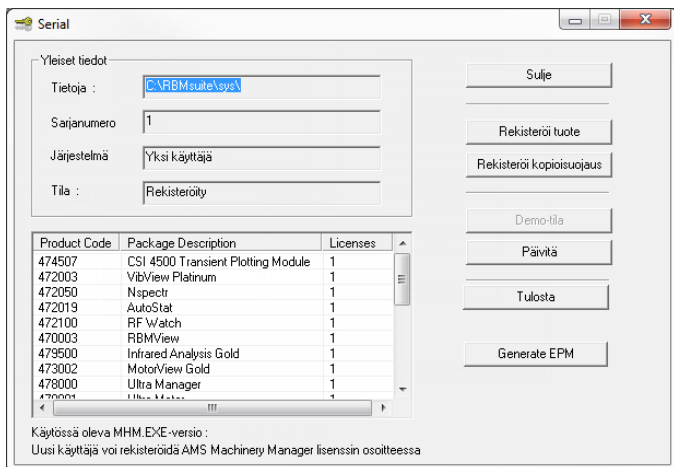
Serial

Yleiset tiedot

Tietoja : C:\RBMsuite\sys\

Sarjanumero 1

Järjestelmä Yksi käyttäjä

Tila : Rekisteröity

| Product Code | Package Description | Licenses |
|---|---|---|
| 474507 | CSI 4500 Transient Plotting Module | 1 |
| 472003 | VibView Platinum | 1 |
| 472050 | Nspectr | 1 |
| 472019 | AutoStat | 1 |
| 472100 | RF Watch | 1 |
| 470003 | RBMView | 1 |
| 479500 | Infrared Analysis Gold | 1 |
| 473002 | MotorView Gold | 1 |
| 478000 | Ultra Manager | 1 |
| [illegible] | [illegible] | 1 |

Sulje

Rekisteröi tuote

Rekisteröi kopioisuojaus

Demo-tila

Päivitä

Tulosta

Generate EPM

Käytössä oleva MHM.EXE-versio :
Uusi käyttäjä voi rekisteröidä AMS Machinery Manager lisenssin osoitteessa